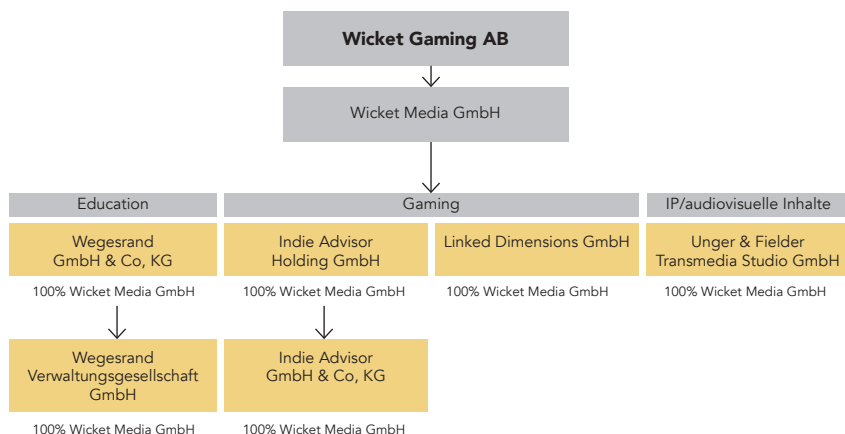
Wicket Gaming AB

Wicket Media GmbH

Education

Gaming

IP/audiovisuelle Inhalte

Wegesrand GmbH & Co, KG

100% Wicket Media GmbH

Wegesrand Verwaltungsgesellschaft GmbH

100% Wicket Media GmbH

Indie Advisor Holding GmbH

100% Wicket Media GmbH

Indie Advisor GmbH & Co, KG

100% Wicket Media GmbH

Linked Dimensions GmbH

100% Wicket Media GmbH

Unger & Fielder Transmedia Studio GmbH

100% Wicket Media GmbH